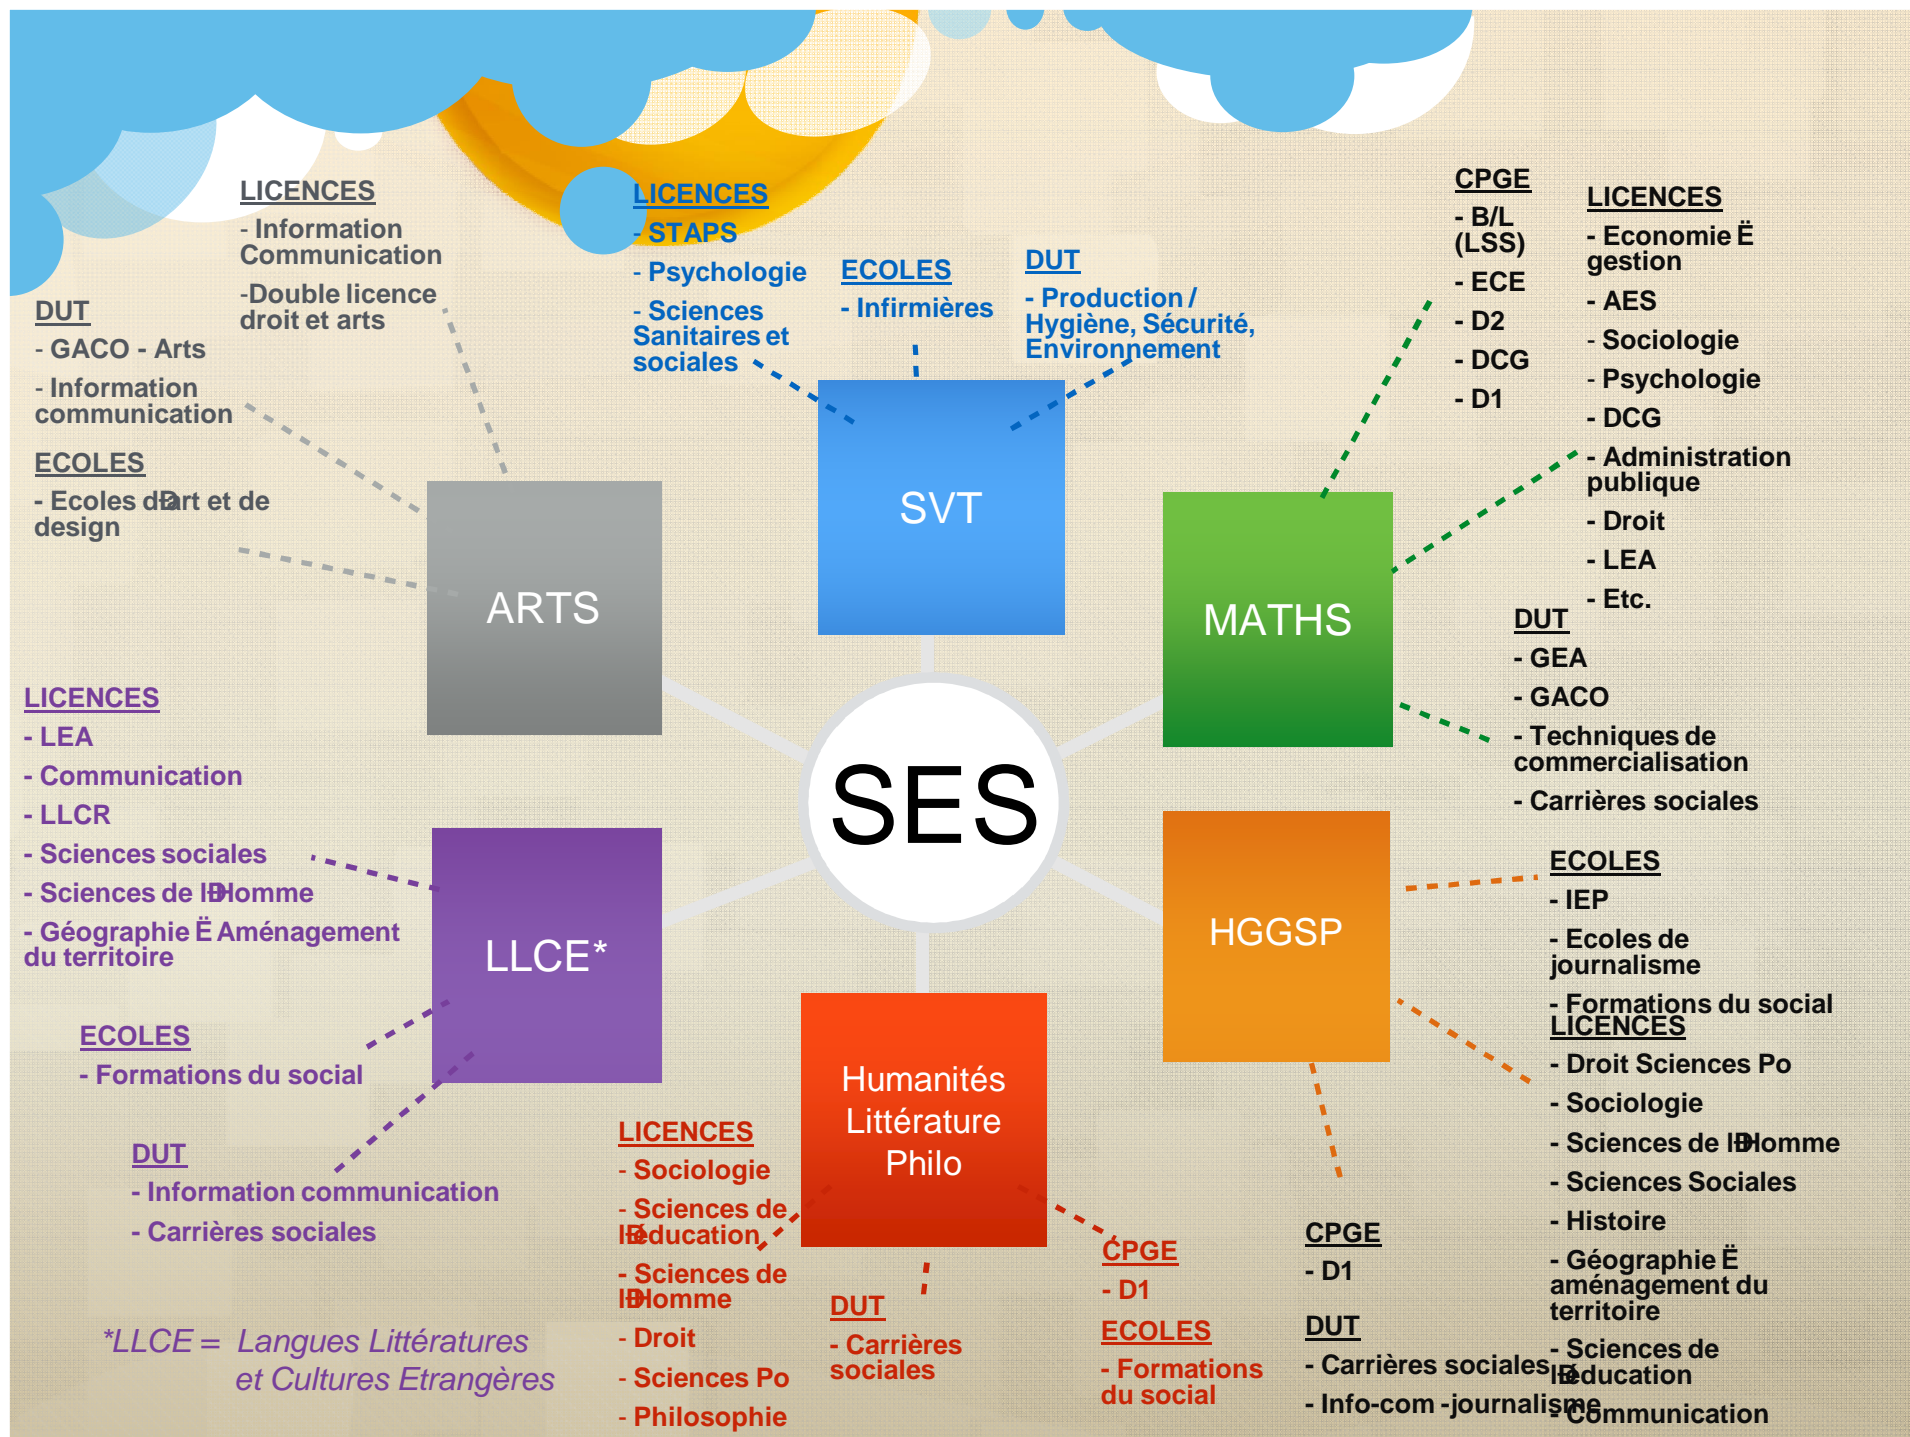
LICENCES
- Information Communication
-Double licence droit et arts

DUT
- GACO - Arts
- Information communication

ECOLES
- Ecoles d□art et de design

LICENCES
- STAPS
- Psychologie
- Sciences Sanitaires et sociales

ECOLES
- Infirmières

DUT
- Production / Hygiène, Sécurité, Environnement

CPGE
- B/L (LSS)
- ECE
- D2
- DCG
- D1

LICENCES
- Economie Ë gestion
- AES
- Sociologie
- Psychologie
- DCG
- Administration publique
- Droit
- LEA
- Etc.

DUT
- GEA
- GACO
- Techniques de commercialisation
- Carrières sociales

ARTS

SVT

MATHS

SES

LLCE*

HGGSP

Humanités Littérature Philo

LICENCES
- LEA
- Communication
- LLCR
- Sciences sociales
- Sciences de l□Homme
- Géographie Ë Aménagement du territoire

ECOLES
- Formations du social

DUT
- Information communication
- Carrières sociales

*LLCE = Langues Littératures et Cultures Etrangères

LICENCES
- Sociologie
- Sciences de l□éducation
- Sciences de l□Homme
- Droit
- Sciences Po
- Philosophie

DUT
- Carrières sociales

CPGE
- D1

ECOLES
- Formations du social

CPGE
- D1

DUT
- Carrières sociales
- Info-com -journalisme

ECOLES
- IEP
- Ecoles de journalisme
- Formations du social

LICENCES
- Droit Sciences Po
- Sociologie
- Sciences de l□Homme
- Sciences Sociales
- Histoire
- Géographie Ë aménagement du territoire
- Sciences de l□éducation
- Communication